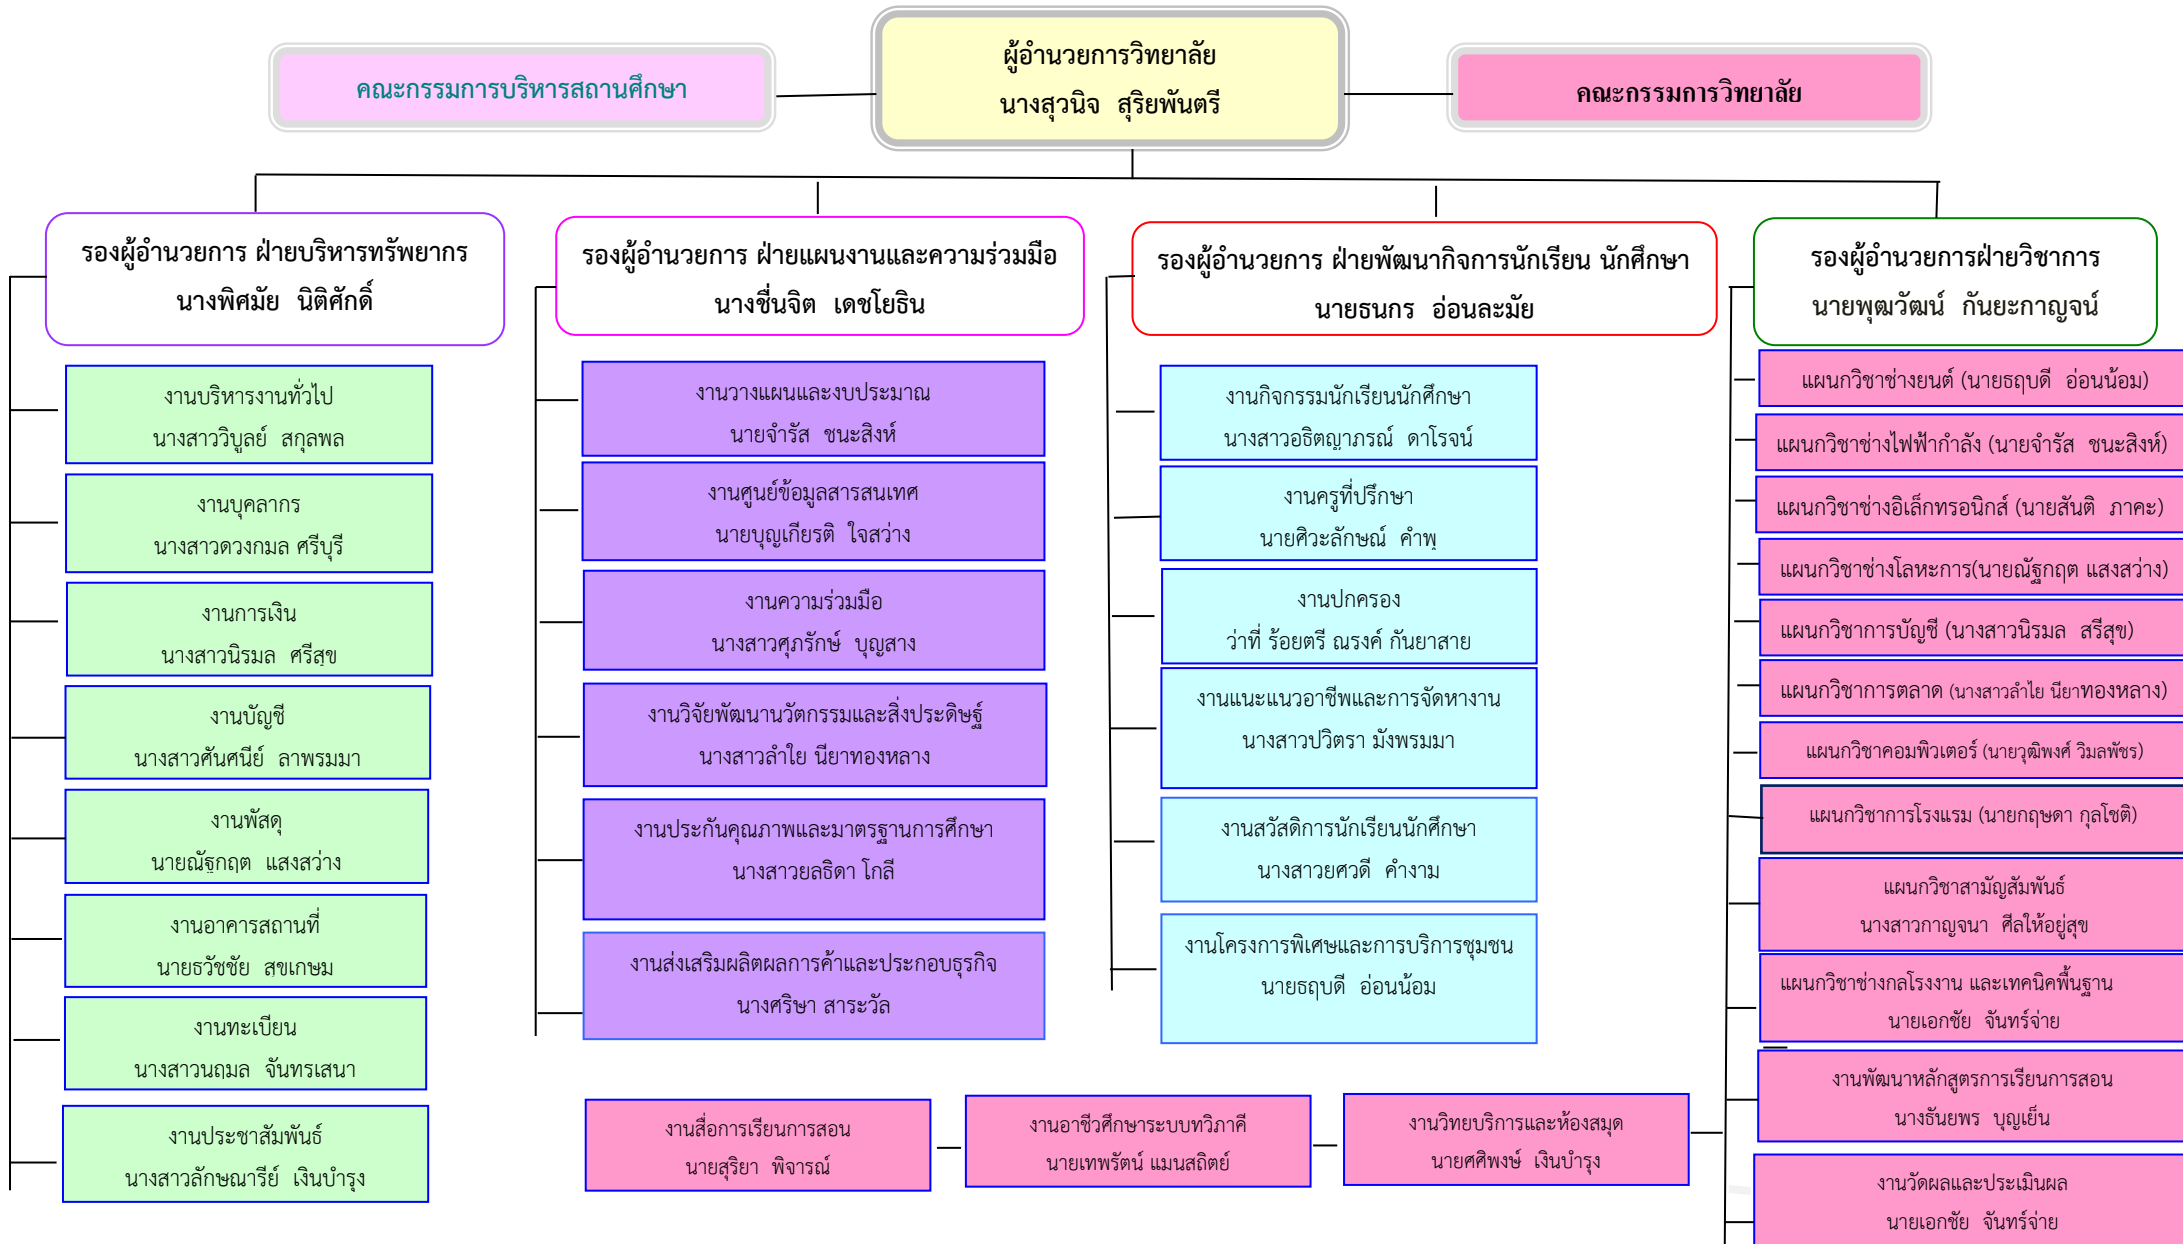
ผู้อำนวยการวิทยาลัย
นางสุวนิจ สุริยพันตรี

คณะกรรมการบริหารสถานศึกษา

คณะกรรมการวิทยาลัย

รองผู้อำนวยการ ฝ่ายบริหารทรัพยากร
นางพิศมัย นิติศักดิ์

งานบริหารงานทั่วไป
นางสาววิบูลย์ สกุลพล

งานบุคลากร
นางสาวดวงกมล ศรีบุรี

งานการเงิน
นางสาวนิรมล ศรีสุข

งานบัญชี
นางสาวศันศนีย์ ลาพรมมา

งานพัสดุ
นายณัฐกฤต แสงสว่าง

งานอาคารสถานที่
นายธวัชชัย สุขเกษม

งานทะเบียน
นางสาวนฤมล จันทรเสนา

งานประชาสัมพันธ์
นางสาวลักษณารีย์ เงินบำรุง

รองผู้อำนวยการ ฝ่ายแผนงานและความร่วมมือ
นางชื่นจิต เดชโยธิน

งานวางแผนและงบประมาณ
นายจำรัส ชนะสิงห์

งานศูนย์ข้อมูลสารสนเทศ
นายบุญเกียรติ ใจสว่าง

งานความร่วมมือ
นางสาวศุภรักษ์ บุญสาง

งานวิจัยพัฒนานวัตกรรมและสิ่งประดิษฐ์
นางสาวลำใย นียาทองหลาง

งานประกันคุณภาพและมาตรฐานการศึกษา
นางสาวลลิดา โกลี

งานส่งเสริมผลิตผลการค้าและประกอบธุรกิจ
นางศริษา สาระวัล

รองผู้อำนวยการ ฝ่ายพัฒนากิจการนักเรียน นักศึกษา
นายธนกร อ่อนละมัย

งานกิจกรรมนักเรียนนักศึกษา
นางสาวอธิตญาภรณ์ ดาโรจน์

งานครูที่ปรึกษา
นายศิวะลักษณ์ คำพุ

งานปกครอง
ว่าที่ ร้อยตรี ณรงค์ กันยาสาย

งานแนะแนวอาชีพและการจัดหางาน
นางสาวปวิตรา มังพรมมา

งานสวัสดิการนักเรียนนักศึกษา
นางสาวยศวดี คำงาม

งานโครงการพิเศษและการบริการชุมชน
นายธฤบดี อ่อนน้อม

รองผู้อำนวยการฝ่ายวิชาการ
นายพุฒวัฒน์ กันยะกาญจน์

แผนกวิชาช่างยนต์ (นายธฤบดี อ่อนน้อม)

แผนกวิชาช่างไฟฟ้ากำลัง (นายจำรัส ชนะสิงห์)

แผนกวิชาช่างอิเล็กทรอนิกส์ (นายสันติ ภาคะ)

แผนกวิชาช่างโลหะการ(นายณัฐกฤต แสงสว่าง)

แผนกวิชาการบัญชี (นางสาวนิรมล สรีสุข)

แผนกวิชาการตลาด (นางสาวลำไย นียาทองหลาง)

แผนกวิชาคอมพิวเตอร์ (นายวุฒิพงศ์ วิมลพัชร)

แผนกวิชาการโรงแรม (นายกฤษดา กุลโชติ)

แผนกวิชาสามัญสัมพันธ์
นางสาวกาญจนา ศีลให้อยู่สุข

แผนกวิชาช่างกลโรงงาน และเทคนิคพื้นฐาน
นายเอกชัย จันทร์จ่าย

งานพัฒนาหลักสูตรการเรียนการสอน
นางธันยพร บุญเย็น

งานวัดผลและประเมินผล
นายเอกชัย จันทร์จ่าย

งานสื่อการเรียนการสอน
นายสุริยา พิจารณ์

งานอาชีวศึกษาระบบทวิภาคี
นายเทพรัตน์ แมนสถิตย์

งานวิทยบริการและห้องสมุด
นายศศิพงษ์ เงินบำรุง